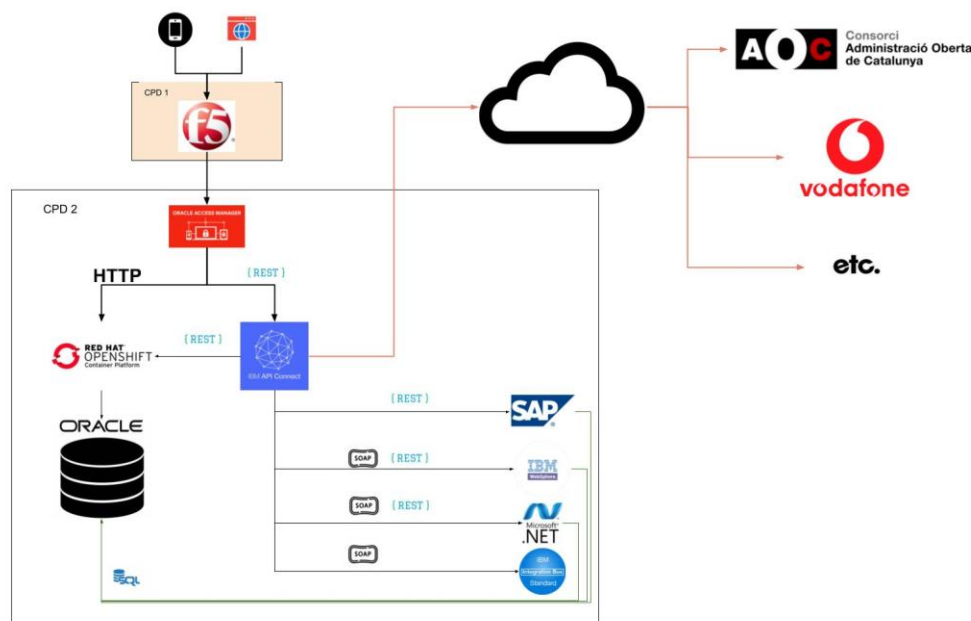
CPD 1

f5

CPD 2

ORACLE ACCESS MANAGER

HTTP

{REST}

{REST}

RED HAT OPENSHIFT Container Platform

IBM API Connect

ORACLE

{REST}

SAP

SOAP {REST}

IBM WebSphere

SOAP {REST}

Microsoft .NET

SOAP

IBM Integration Bus Standard

SQL

AOC Consorci Administració Oberta de Catalunya

vodafone

etc.